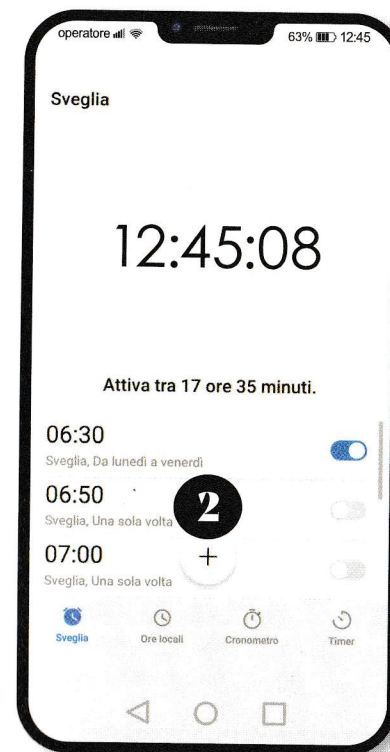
operatore 63% 12:45

Sveglia

12:45:08

Attiva tra 17 ore 35 minuti.

06:30
Sveglia, Da lunedì a venerdì

06:50
Sveglia, Una sola volta

2

07:00
Sveglia, Una sola volta

+

Sveglia
Ore locali
Cronometro
Timer